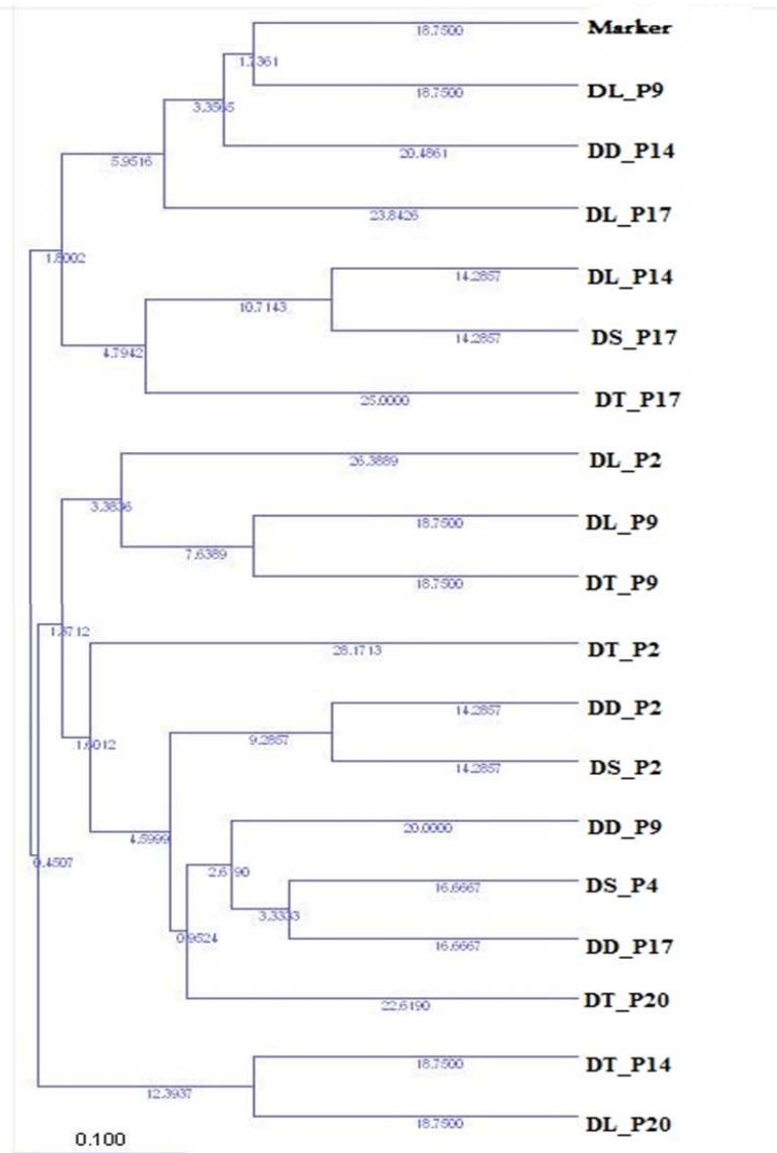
18.7500
Marker
1.7361
18.7500
DL_P9
3.3595
20.4861
DD_P14
5.9516
23.8426
DL_P17
1.8002
14.2857
DL_P14
10.7143
14.2857
DS_P17
4.7942
25.0000
DT_P17
26.3889
DL_P2
3.3836
18.7500
DL_P9
7.6389
18.7500
DT_P9
1.8712
28.1713
DT_P2
14.2857
DD_P2
1.6012
9.2857
14.2857
DS_P2
4.5999
20.0000
DD_P9
0.4507
2.6190
16.6667
DS_P4
3.3333
16.6667
DD_P17
0.9524
22.6190
DT_P20
18.7500
DT_P14
12.3937
18.7500
DL_P20
0.100